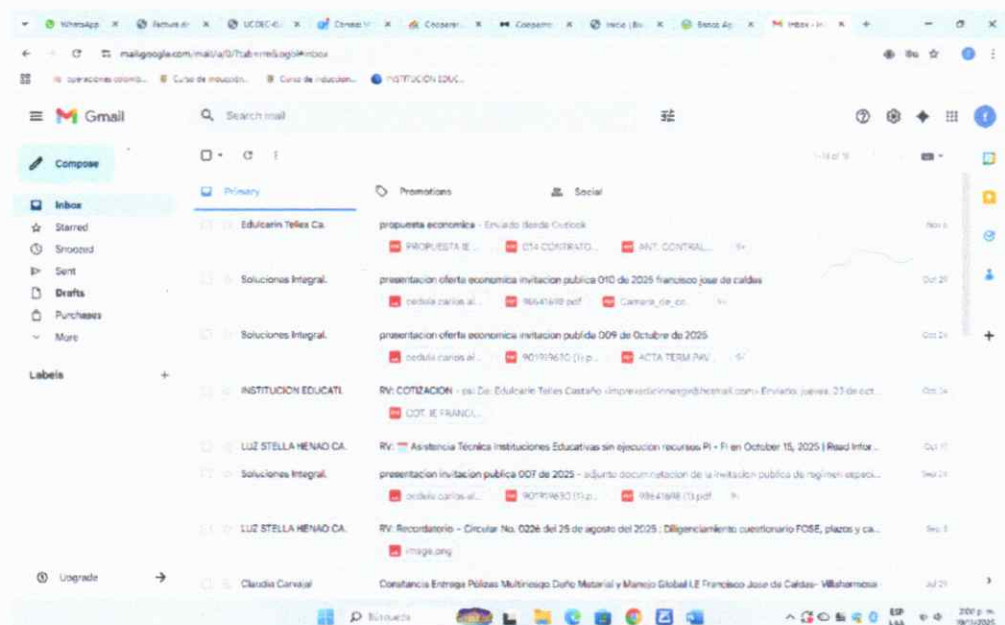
WhatsApp | Factura | UCDEC | Consejo | Cooperar | Cooperar | Inicio | Banco | M Inbox

mail.google.com/mail/u/0/?tab=rm&ogbl#inbox

operaciones colomb... | Curso de inducción... | Curso de inducción... | INSTITUCION EDUC...

Gmail

Search mail

Compose

Inbox
Starred
Snoozed
Sent
Drafts
Purchases
More

Labels +

Upgrade →

Primary | Promotions | Social

Educarin Tellez Ca. | propuesta economica - Enviado desde Outlook | PROPUESTA IE... | CTA CONTRATO... | ANT. CONTRAL... | Nov 6

Soluciones Integral. | presentacion oferta economica invitacion publica 010 de 2025 francisco jose de caldas | cedula carlos al... | 98641698.pdf | Camara_de_co... | Oct 29

Soluciones Integral. | presentacion oferta economica invitacion publida 009 de Octubre de 2025 | cedula carlos al... | 901919630 (1).p... | ACTA TERM PAV... | Oct 24

INSTITUCION EDUCATI. | RV: COTIZACION - De: Educarin Telles Castaño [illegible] Enviado: jueves, 23 de oct... | COT. IE FRANCI... | Oct 24

LUZ STELLA HENAO CA. | RV: Asistencia Técnica Instituciones Educativas sin ejecucion recursos PI - FI en October 15, 2025 | Read Infor... | Oct 17

Soluciones Integral. | presentacion invitacion publica 007 de 2025 - adjunto documentacion de la invitacion publica de regimen especi... | cedula carlos al... | 901919630 (1).p... | 98641698 (1).pdf | Sep 24

LUZ STELLA HENAO CA. | RV: Recordatorio - Circular No. 0226 del 25 de agosto del 2025 : Diligenciamiento cuestionario FOSE, plazos y ca... | image.png | Sep 3

Claudia Carvajal | Constancia Entrega Polizas Multiriesgo Daño Material y Manejo Global I.E Francisco Jose de Caldas- Villahermosa | Jul 21

Búsqueda

ESP LAA | 2:00 p. m. | 19/11/2025